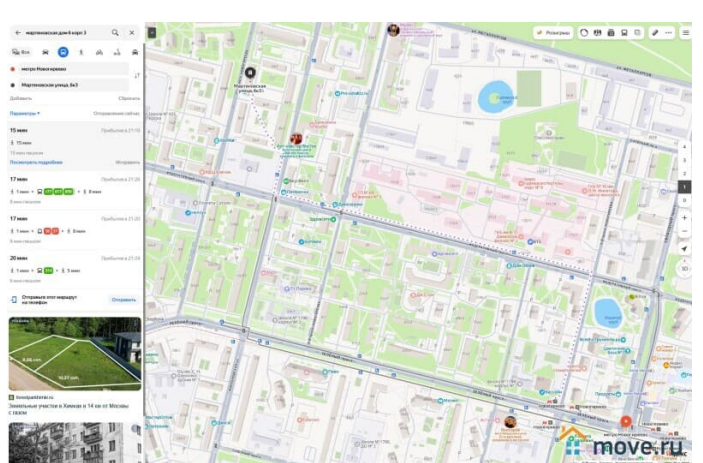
мартеновская дом 6 корп 3

Все

метро Новогиреево

Мартеновская улица, 6к3

Добавить

Сбросить

Параметры

Отправление сейчас

15 мин

Прибытие в 21:15

15 мин

Посмотреть подробнее

Исправить

17 мин

Прибытие в 21:20

1 мин

8 мин

17 мин

Прибытие в 21:20

1 мин

8 мин

20 мин

Прибытие в 21:24

1 мин

3 мин

Отправить этот маршрут на телефон

Отправить

Земельные участки в Химках в 14 км от Москвы с газом

Розыгрыш

Мартеновская улица, 6к3

move.ru